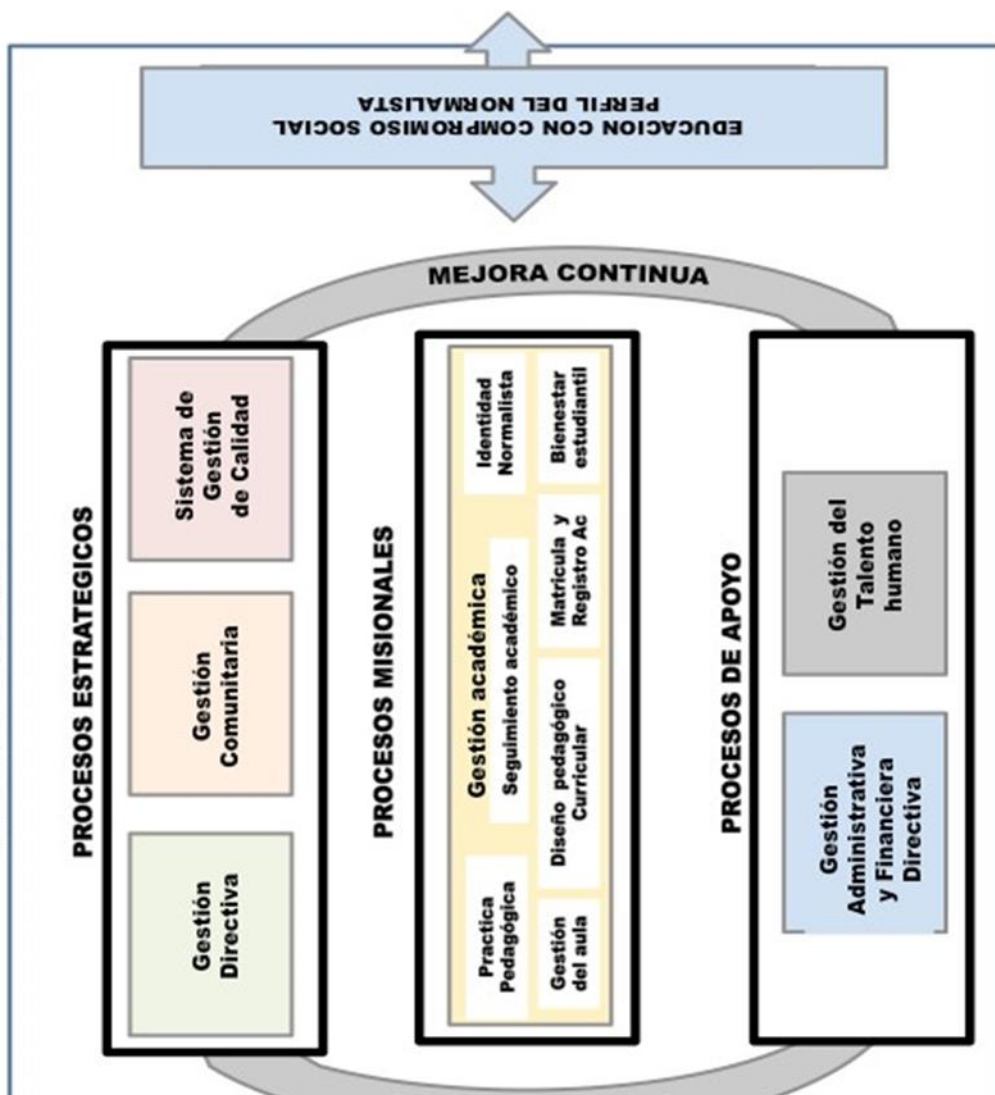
EDUCACION CON COMPROMISO SOCIAL
PERFIL DEL NORMALISTA

MEJORA CONTINUA

PROCESOS ESTRATEGICOS

Gestión Directiva

Gestión Comunitaria

Sistema de Gestión de Calidad

PROCESOS MISIONALES

Gestión académica

Practica Pedagógica

Gestión del aula

Diseño pedagógico Curricular

Seguimiento académico

Matricula y Registro Ac

Identidad Normalista

Bienestar estudiantil

PROCESOS DE APOYO

Gestión Administrativa y Financiera Directiva

Gestión del Talento humano